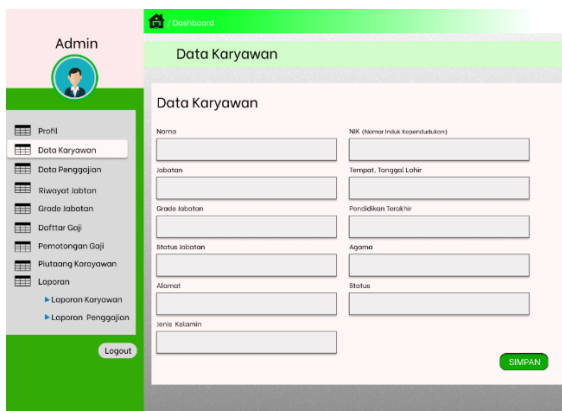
/ Dashboard

Admin

Profil
Data Karyawan
Data Penggajian
Riwayat Jabtan
Grade Jabatan
Daftar Gaji
Pemotongan Gaji
Piutaang Karyawan
Laporan
▸ Laporan Karyawan
▸ Laporan Penggajian

Logout

Data Karyawan

Data Karyawan

Nama

NIK (Nomor Induk Kependudukan)

Jabatan

Tempat, Tanggal Lahir

Grade Jabatan

Pendidikan Terakhir

Status Jabatan

Agama

Alamat

Status

Jenis Kelamin

SIMPAN